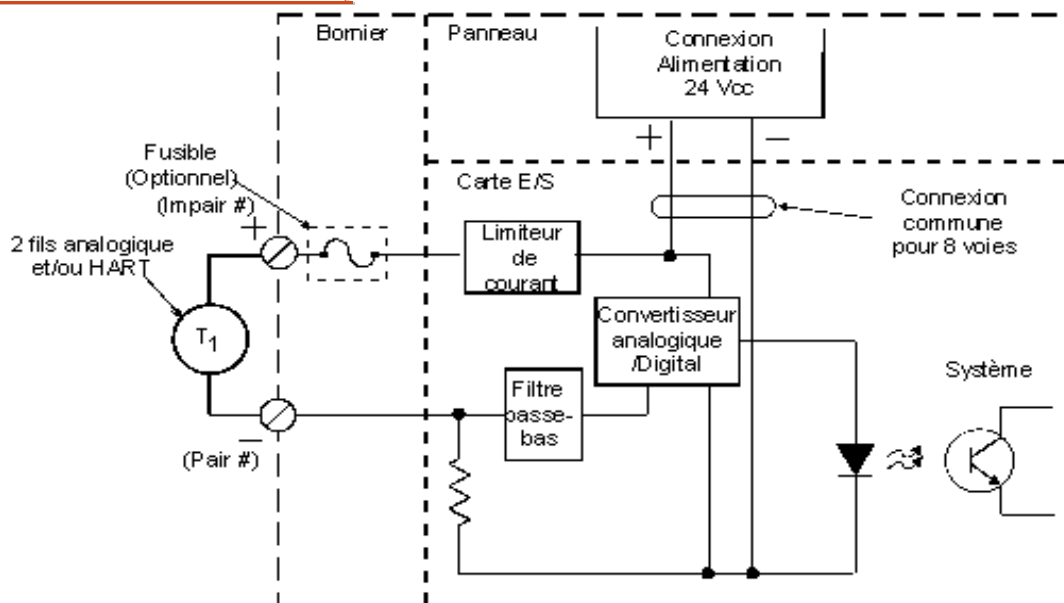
Bornier

Panneau

Connexion Alimentation 24 Vcc

+

−

Fusible (Optionnel) (Impair #)

Carte E/S

Connexion commune pour 8 voies

2 fils analogique et/ou HART

+

Limiteur de courant

Convertisseur analogique /Digital

$T_1$

Système

Filtre passe-bas

−

(Pair #)